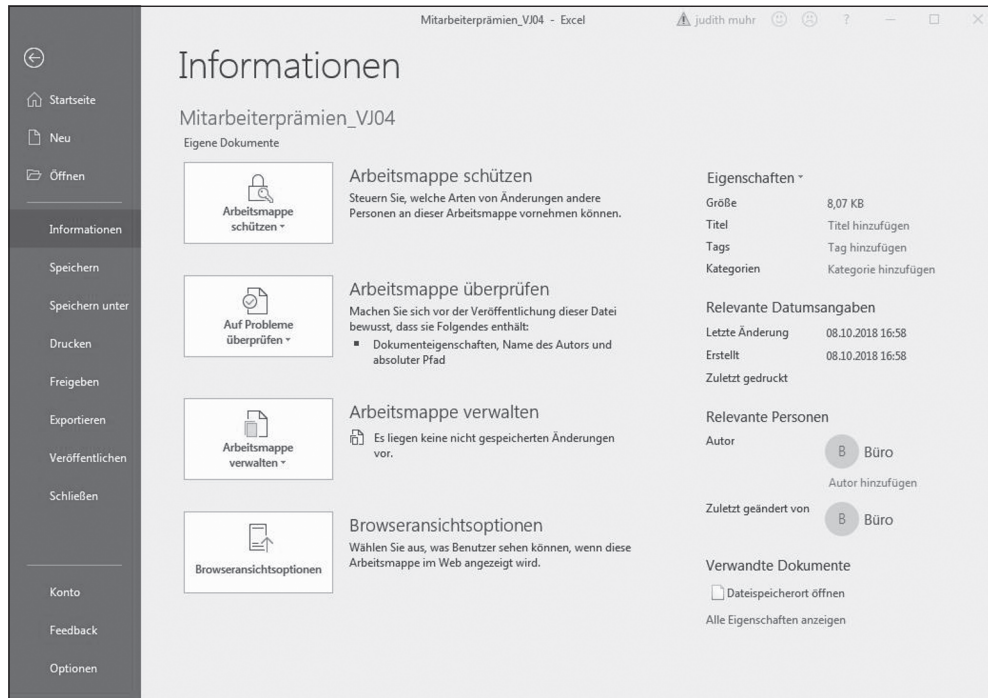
Mitarbeiterprämien_VJ04 - Excel

judith muhr ? — □ ×

Startseite

Neu

Öffnen

Informationen

Speichern

Speichern unter

Drucken

Freigeben

Exportieren

Veröffentlichen

Schließen

Konto

Feedback

Optionen

Informationen

Mitarbeiterprämien_VJ04

Eigene Dokumente

Arbeitsmappe schützen ▾

Arbeitsmappe schützen

Steuern Sie, welche Arten von Änderungen andere Personen an dieser Arbeitsmappe vornehmen können.

Auf Probleme überprüfen ▾

Arbeitsmappe überprüfen

Machen Sie sich vor der Veröffentlichung dieser Datei bewusst, dass sie Folgendes enthält:

▪ Dokumenteigenschaften, Name des Autors und absoluter Pfad

Arbeitsmappe verwalten ▾

Arbeitsmappe verwalten

Es liegen keine nicht gespeicherten Änderungen vor.

Browseransichtsoptionen

Browseransichtsoptionen

Wählen Sie aus, was Benutzer sehen können, wenn diese Arbeitsmappe im Web angezeigt wird.

Eigenschaften ▾

| | |
|---|---|
| Größe | 8,07 KB |
| Titel | Titel hinzufügen |
| Tags | Tag hinzufügen |
| Kategorien | Kategorie hinzufügen |

Relevante Datumsangaben

| | |
|---|---|
| Letzte Änderung | 08.10.2018 16:58 |
| Erstellt | 08.10.2018 16:58 |
| Zuletzt gedruckt | |

Relevante Personen

Autor

B Büro

Autor hinzufügen

Zuletzt geändert von

B Büro

Verwandte Dokumente

Dateispeicherort öffnen

Alle Eigenschaften anzeigen